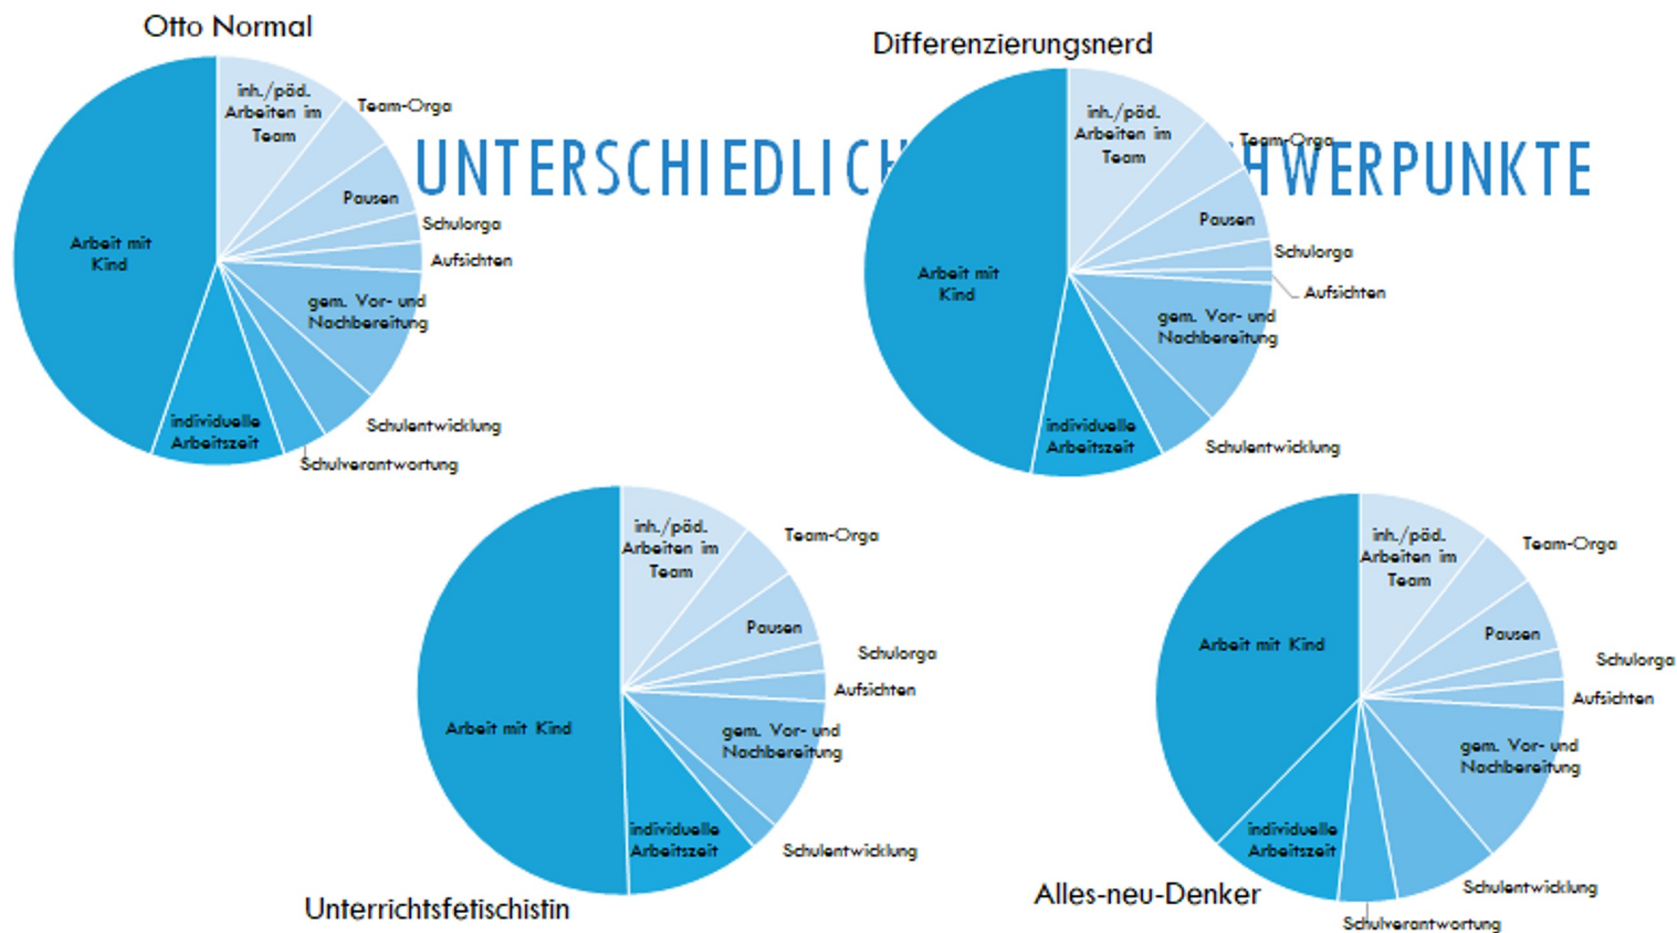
Otto Normal

inh./päd. Arbeiten im Team

Team-Orga

Pausen

Schulorga

Aufsichten

gem. Vor- und Nachbereitung

Schulentwicklung

Schulverantwortung

individuelle Arbeitszeit

Arbeit mit Kind

UNTERSCHIEDLICH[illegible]HWERPUNKTE

Differenzierungsnerd

inh./päd. Arbeiten im Team

Team-Orga

Pausen

Schulorga

Aufsichten

gem. Vor- und Nachbereitung

Schulentwicklung

individuelle Arbeitszeit

Arbeit mit Kind

inh./päd. Arbeiten im Team

Team-Orga

Pausen

Schulorga

Aufsichten

gem. Vor- und Nachbereitung

Schulentwicklung

individuelle Arbeitszeit

Arbeit mit Kind

Unterrichtsfetischistin

inh./päd. Arbeiten im Team

Team-Orga

Pausen

Schulorga

Aufsichten

gem. Vor- und Nachbereitung

Schulentwicklung

Schulverantwortung

individuelle Arbeitszeit

Arbeit mit Kind

Alles-neu-Denker